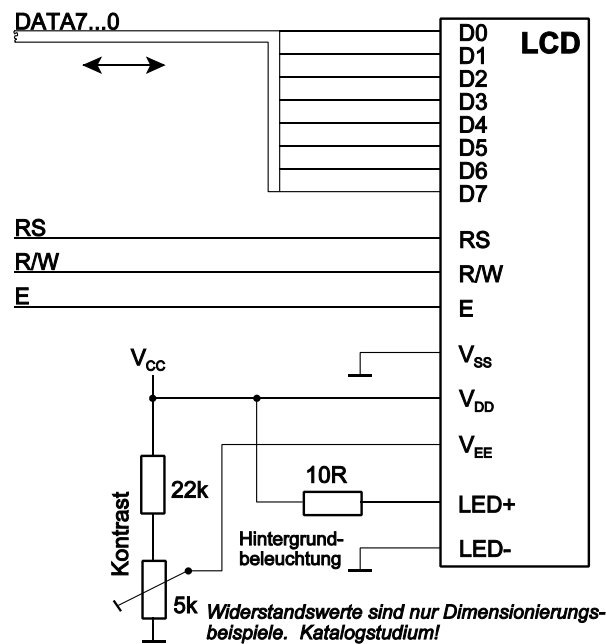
DATA7...0

D0
D1
D2
D3
D4
D5
D6
D7

LCD

RS
R/W
E

RS
R/W
E

$V_{SS}$
$V_{CC}$
$V_{DD}$
$V_{EE}$

22k
10R
LED+
Kontrast
Hintergrundbeleuchtung
LED-
5k

Widerstandswerte sind nur Dimensionierungsbeispiele. Katalogstudium!